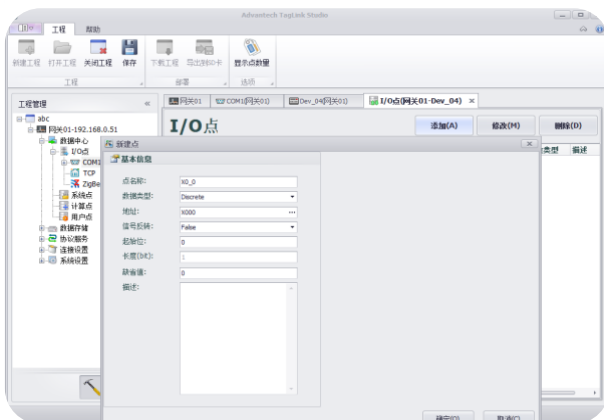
Advantech TagLink Studio

工程 帮助

新建工程 打开工程 关闭工程 保存 下载工程 导出到SD卡 显示点数量

工程 部署 选项

工程管理 «

abc
网关01-192.168.0.51
数据中心
I/O点
COM1
TCP
ZigBee
系统点
计算点
用户点
数据存储
协议服务
连接设置
系统设置

网关01 COM1(网关01) Dev_04(网关01) I/O点(网关01-Dev_04) ×

I/O点

添加(A) 修改(M) 删除(D)

类型 描述

新建点

基本信息

点名称: X0_0
数据类型: Discrete
地址: X000
信号反转: False
起始位: 0
长度(bit): 1
缺省值: 0
描述:

确定(O) 取消(C)